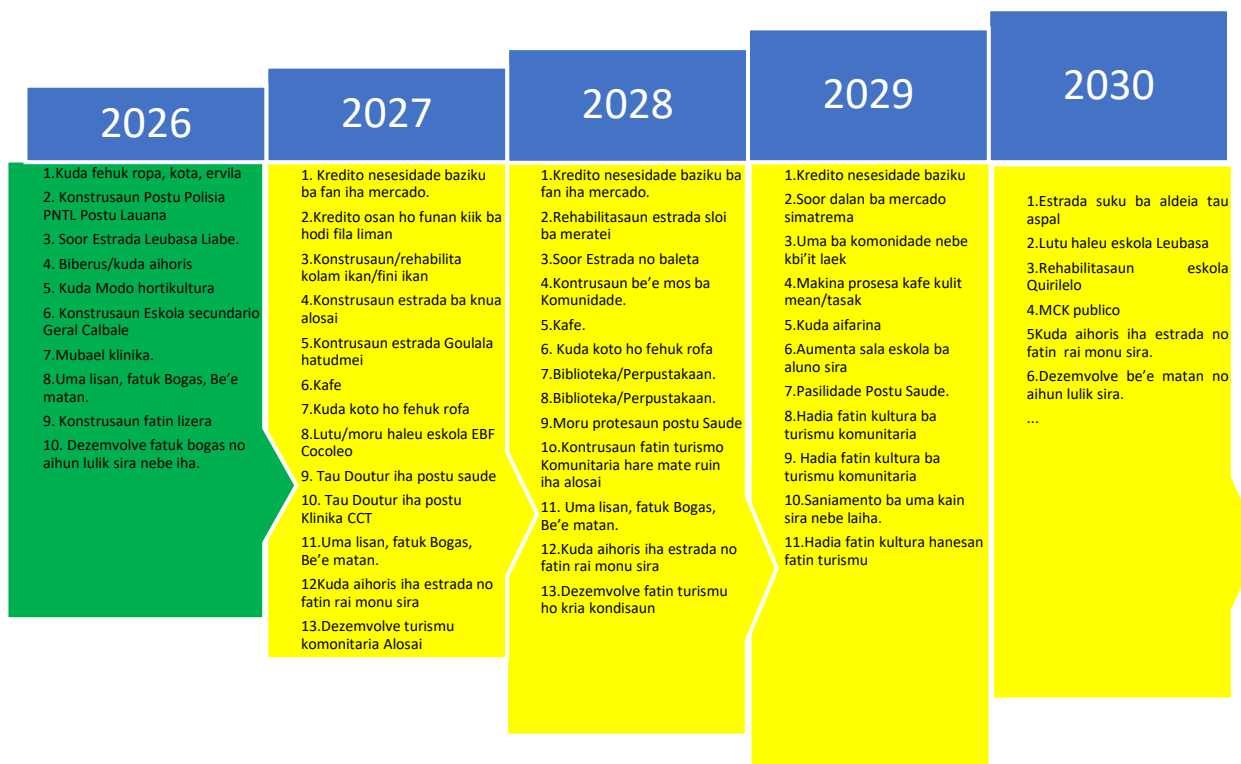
2026

1.Kuda fehuk ropa, kota, ervila
2. Konstrusaun Postu Polisia PNTL Postu Lauana
3. Soor Estrada Leubasa Liabe.
4. Biberus/kuda aihoris
5. Kuda Modo hortikultura
6. Konstrusaun Eskola secundario Geral Calbale
7.Mubael klinika.
8.Uma lisan, fatuk Bogas, Be'e matan.
9. Konstrusaun fatin lizera
10. Dezemvolve fatuk bogas no aihun lulik sira nebe iha.

2027

1. Kredito nesesidade baziku ba fan iha mercado.
2.Kredito osan ho funan kiik ba hodi fila liman
3.Konstrusaun/rehabilita kolam ikan/fini ikan
4.Konstrusaun estrada ba knua alosai
5.Kontrusaun estrada Goulala hatudmei
6.Kafe
7.Kuda koto ho fehuk rofa
8.Lutu/moru haleu eskola EBF Cocoleo
9. Tau Doutur iha postu saude
10. Tau Doutur iha postu Klinika CCT
11.Uma lisan, fatuk Bogas, Be'e matan.
12Kuda aihoris iha estrada no fatin rai monu sira
13.Dezemvolve turismu komonitaria Alosai

2028

1.Kredito nesesidade baziku ba fan iha mercado.
2.Rehabilitasaun estrada sloi ba meratei
3.Soor Estrada no baleta
4.Kontrusaun be'e mos ba Komunidade.
5.Kafe.
6. Kuda koto ho fehuk rofa
7.Biblioteka/Perpustakaan.
8.Biblioteka/Perpustakaan.
9.Moru protesaun postu Saude
1o.Kontrusaun fatin turismo Komunitaria hare mate ruin iha alosai
11. Uma lisan, fatuk Bogas, Be'e matan.
12.Kuda aihoris iha estrada no fatin rai monu sira
13.Dezemvolve fatin turismu ho kria kondisaun

2029

1.Kredito nesesidade baziku
2.Soor dalan ba mercado simatrema
3.Uma ba komonidade nebe kbi'it laek
4.Makina prosesa kafe kulit mean/tasak
5.Kuda aifarina
6.Aumenta sala eskola ba aluno sira
7.Pasilidade Postu Saude.
8.Hadia fatin kultura ba turismu komunitaria
9. Hadia fatin kultura ba turismu komunitaria
10.Saniamento ba uma kain sira nebe laiha.
11.Hadia fatin kultura hanesan fatin turismu

2030

1.Estrada suku ba aldeia tau aspal
2.Lutu haleu eskola Leubasa
3.Rehabilitasaun eskola Quirilelo
4.MCK publico
5Kuda aihoris iha estrada no fatin rai monu sira.
6.Dezemvolve be'e matan no aihun lulik sira.
...